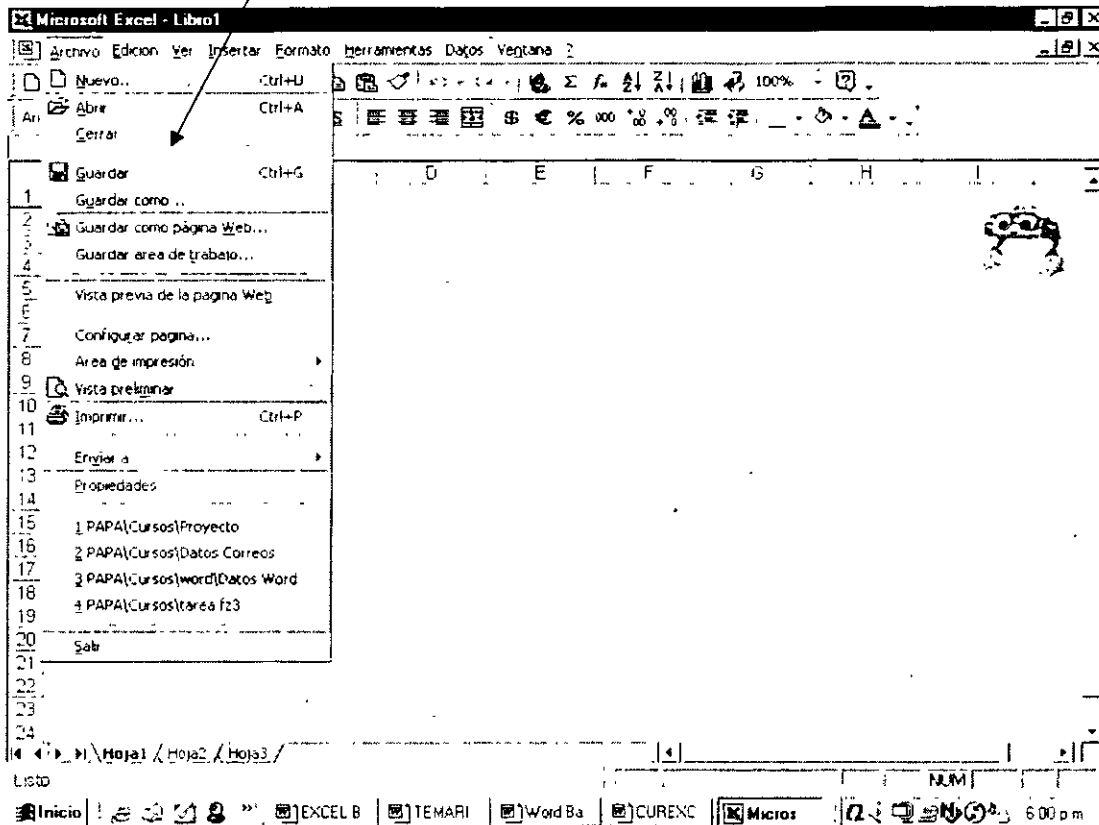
Microsoft Excel - Libro1

Archivo Edicion Ver Insertar Formato Herramientas Datos Ventana ?

Nuevo... Ctrl+U
Abrir Ctrl+A
Cerrar
Guardar Ctrl+G
Guardar como ...
Guardar como página Web...
Guardar area de trabajo...
Vista previa de la pagina Web
Configurar pagina...
Area de impresión
Vista preliminar
Imprimir... Ctrl+P
Enviar a
Propiedades
1 PAPA\Cursos\Proyecto
2 PAPA\Cursos\Datos Correos
3 PAPA\Cursos\word\Datos Word
4 PAPA\Cursos\tarea fz3
Salir

100%

D E F G H I

1 2 3 4 5 6 7 8 9 10 11 12 13 14 15 16 17 18 19 20 21 22 23 24

Hoja1 Hoja2 Hoja3

Listo NUM

Inicio EXCEL B TEMARI Word Ba CUREXC Micros 6:00 p m